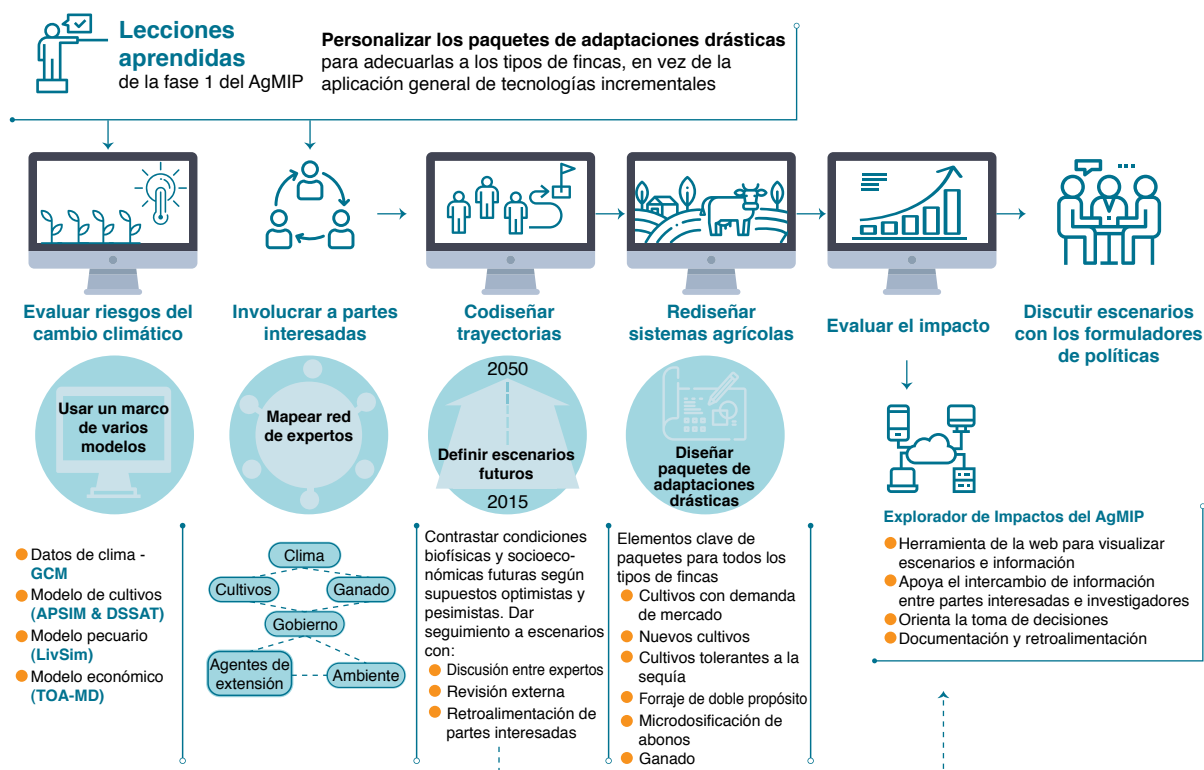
Lecciones aprendidas de la fase 1 del AgMIP

**Personalizar los paquetes de adaptaciones drásticas** para adecuarlas a los tipos de fincas, en vez de la aplicación general de tecnologías incrementales

Evaluar riesgos del cambio climático

Involucrar a partes interesadas

Codiseñar trayectorias

Rediseñar sistemas agrícolas

Evaluar el impacto

Discutir escenarios con los formuladores de políticas

Usar un marco de varios modelos

Mapear red de expertos

2050

Definir escenarios futuros

2015

Diseñar paquetes de adaptaciones drásticas

Explorador de Impactos del AgMIP
- Herramienta de la web para visualizar escenarios e información
- Apoya el intercambio de información entre partes interesadas e investigadores
- Orienta la toma de decisiones
- Documentación y retroalimentación

- Datos de clima - GCM
- Modelo de cultivos (APSIM & DSSAT)
- Modelo pecuario (LivSim)
- Modelo económico (TOA-MD)

Clima
Cultivos
Ganado
Gobierno
Agentes de extensión
Ambiente

Contrastar condiciones biofísicas y socioeconómicas futuras según supuestos optimistas y pesimistas. Dar seguimiento a escenarios con:
- Discusión entre expertos
- Revisión externa
- Retroalimentación de partes interesadas

Elementos clave de paquetes para todos los tipos de fincas
- Cultivos con demanda de mercado
- Nuevos cultivos
- Cultivos tolerantes a la sequía
- Forraje de doble propósito
- Microdosificación de abonos
- Ganado